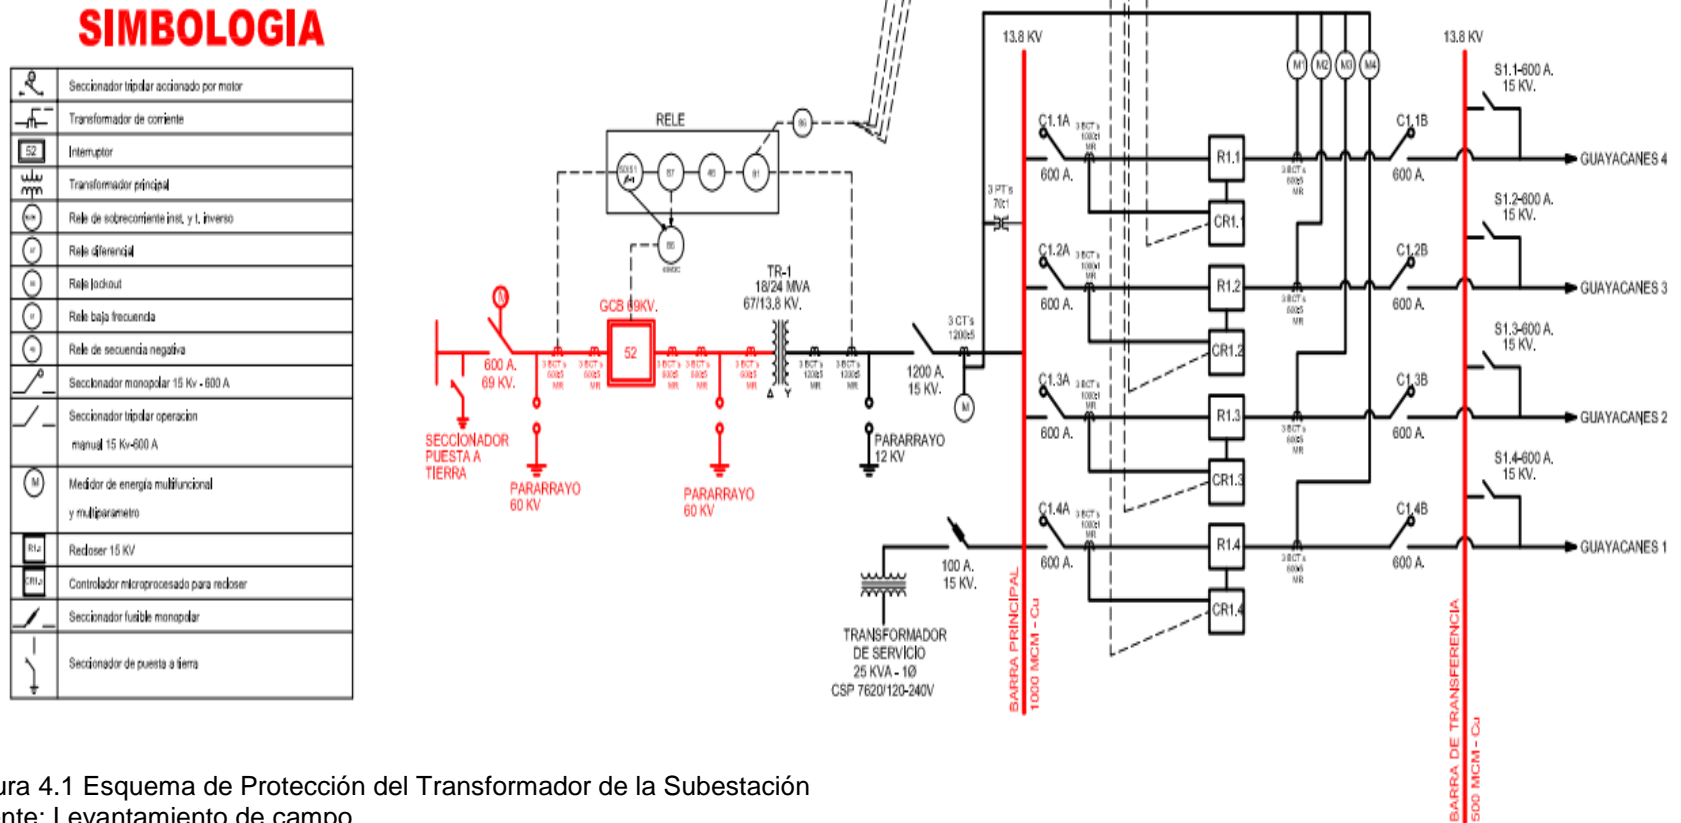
SIMBOLOGIA

| | |
|---|---|
| | Seccionador tripolar accionado por motor |
| | Transformador de corriente |
| 52 | Interruptor |
| | Transformador principal |
| | Rele de sobrecorriente inst. y t. inverso |
| | Rele diferencial |
| | Rele lockout |
| | Rele baja frecuencia |
| | Rele de secuencia negativa |
| | Seccionador monopolar 15 Kv - 600 A |
| | Seccionador tripolar operacion manual 15 Kv-600 A |
| M | Medidor de energía multifuncional y multiparametro |
| R1.x | Recloser 15 KV |
| CR1.x | Controlador microprocesado para recloser |
| | Seccionador fusible monopolar |
| | Seccionador de puesta a tierra |

RELE
50/51 87 46 81
86
86
GCB 69KV.
52
600 A. 69 KV.
SECCIONADOR PUESTA A TIERRA
PARARRAYO 60 KV
PARARRAYO 60 KV
TR-1 18/24 MVA 67/13,8 KV.
3 CT's 1200:5
1200 A. 15 KV.
PARARRAYO 12 KV
M
100 A. 15 KV.
TRANSFORMADOR DE SERVICIO 25 KVA - 1Ø CSP 7620/120-240V
13.8 KV
3 PT's 70:1
BARRA PRINCIPAL 1000 MCM - Cu
M1 M2 M3 M4
C1.1A 600 A. R1.1 CR1.1 C1.1B 600 A. S1.1-600 A. 15 KV. GUAYACANES 4
C1.2A 600 A. R1.2 CR1.2 C1.2B 600 A. S1.2-600 A. 15 KV. GUAYACANES 3
C1.3A 600 A. R1.3 CR1.3 C1.3B 600 A. S1.3-600 A. 15 KV. GUAYACANES 2
C1.4A 600 A. R1.4 CR1.4 C1.4B 600 A. S1.4-600 A. 15 KV. GUAYACANES 1
13.8 KV
BARRA DE TRANSFERENCIA 500 MCM - Cu

ura 4.1 Esquema de Protección del Transformador de la Subestación
nte: Levantamiento de campo